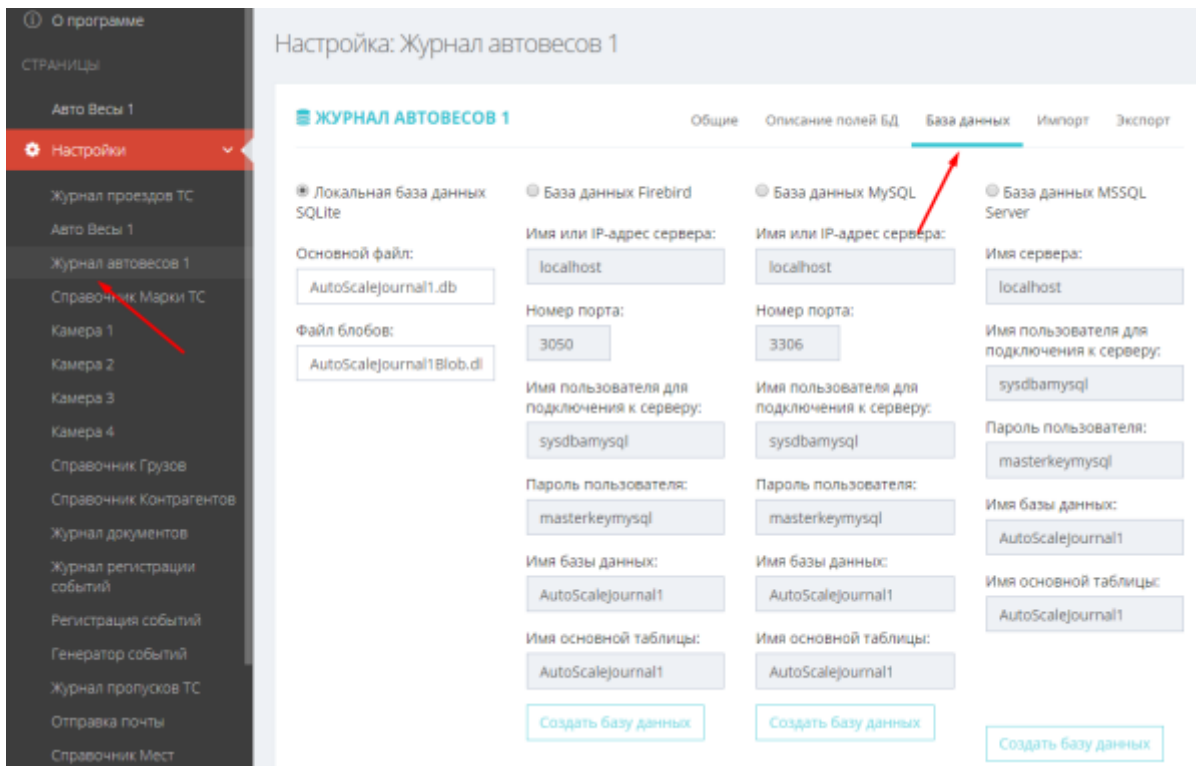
О программе
СТРАНИЦЫ
Авто Весы 1
Настройки
Журнал проездов ТС
Авто Весы 1
Журнал автовесов 1
Справочник Марки ТС
Камера 1
Камера 2
Камера 3
Камера 4
Справочник Грузов
Справочник Контрагентов
Журнал документов
Журнал регистрации событий
Регистрация событий
Генератор событий
Журнал пропусков ТС
Отправка почты
Справочник Мест

Настройка: Журнал автовесов 1

ЖУРНАЛ АВТОВЕСОВ 1

Общие | Описание полей БД | База данных | Импорт | Экспорт

Локальная база данных SQLite
Основной файл:
AutoScaleJournal1.db
Файл блобов:
AutoScaleJournal1Blob.dl

База данных Firebird
Имя или IP-адрес сервера:
localhost
Номер порта:
3050
Имя пользователя для подключения к серверу:
sysdbamysql
Пароль пользователя:
masterkeymysql
Имя базы данных:
AutoScaleJournal1
Имя основной таблицы:
AutoScaleJournal1
Создать базу данных

База данных MySQL
Имя или IP-адрес сервера:
localhost
Номер порта:
3306
Имя пользователя для подключения к серверу:
sysdbamysql
Пароль пользователя:
masterkeymysql
Имя базы данных:
AutoScaleJournal1
Имя основной таблицы:
AutoScaleJournal1
Создать базу данных

База данных MSSQL Server
Имя сервера:
localhost
Имя пользователя для подключения к серверу:
sysdbamysql
Пароль пользователя:
masterkeymysql
Имя базы данных:
AutoScaleJournal1
Имя основной таблицы:
AutoScaleJournal1
Создать базу данных